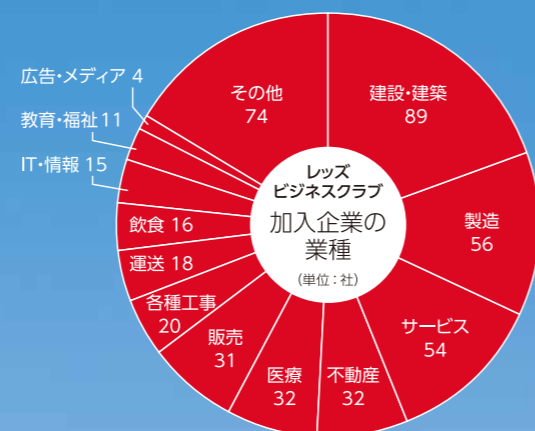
レッズ
ビジネスクラブ
加入企業の業種
(単位：社)

建設・建築
89

製造
56

サービス
54

不動産
32

医療
32

販売
31

各種工事
20

運送 18

飲食 16

IT・情報 15

教育・福祉 11

広告・メディア 4

その他
74